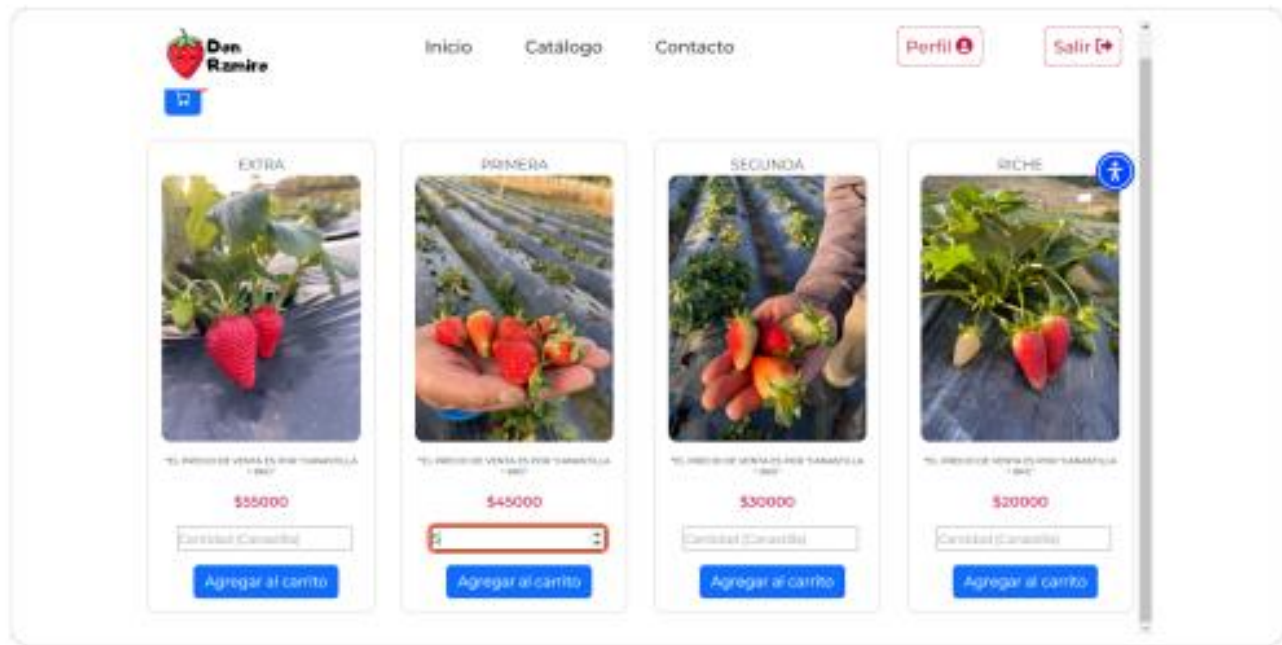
Don Ramiro

Inicio Catálogo Contacto

Perfil

Salir

EXTRA

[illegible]

$55000

Cantidad (Canastilla)

Agregar al carrito

PRIMERA

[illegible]

$45000

5

Agregar al carrito

SEGUNDA

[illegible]

$30000

Cantidad (Canastilla)

Agregar al carrito

RICHE

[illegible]

$20000

Cantidad (Canastilla)

Agregar al carrito